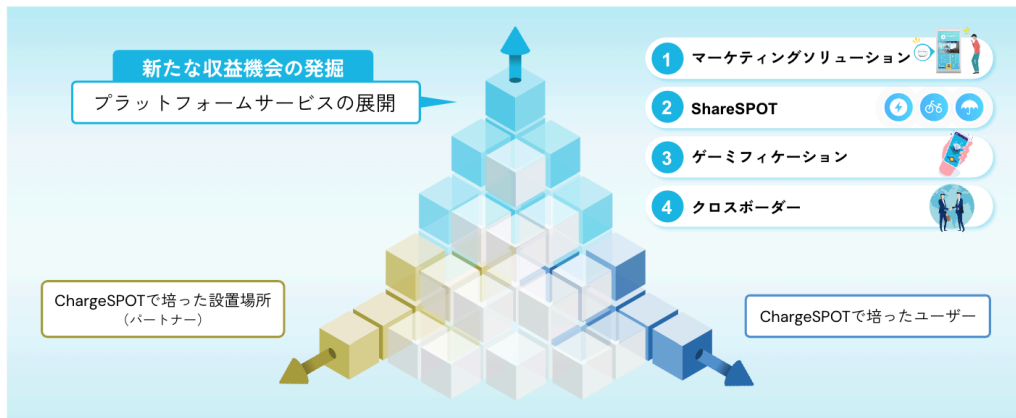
新たな収益機会の発掘

プラットフォームサービスの展開

1 マーケティングソリューション

2 ShareSPOT

3 ゲーミフィケーション

4 クロスボーダー

ChargeSPOTで培った設置場所
（パートナー）

ChargeSPOTで培ったユーザー